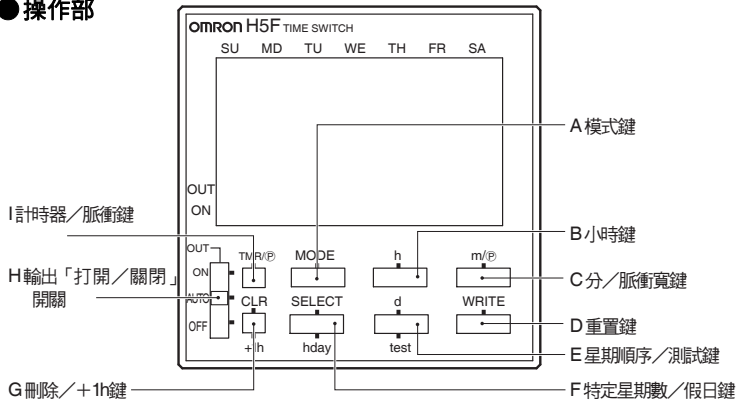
● 操作部

OMRON H5F TIME SWITCH

SU MD TU WE TH FR SA

OUT
ON

A 模式鍵

I 計時器／脈衝鍵

B 小時鍵

OUT
ON
AUTO
OFF

TMR/Ⓟ MODE h m/Ⓟ

C 分／脈衝寬鍵

H 輸出「打開／關閉」開關

CLR SELECT d WRITE

D 重置鍵

+1h hday test

E 星期順序／測試鍵

G 刪除／＋1h鍵

F 特定星期數／假日鍵